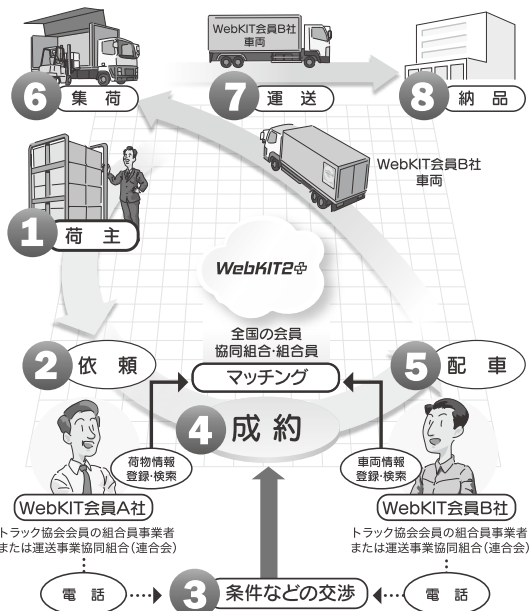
WebKIT会員B社車両

6 集荷

7 運送

8 納品

WebKIT会員B社車両

1 荷主

WebKIT2

全国の会員協同組合・組合員

2 依頼

5 配車

マッチング

4 成約

荷物情報登録・検索

車両情報登録・検索

WebKIT会員A社

トラック協会会員の組合員事業者または運送事業協同組合(連合会)

WebKIT会員B社

トラック協会会員の組合員事業者または運送事業協同組合(連合会)

電話

3 条件などの交渉

電話